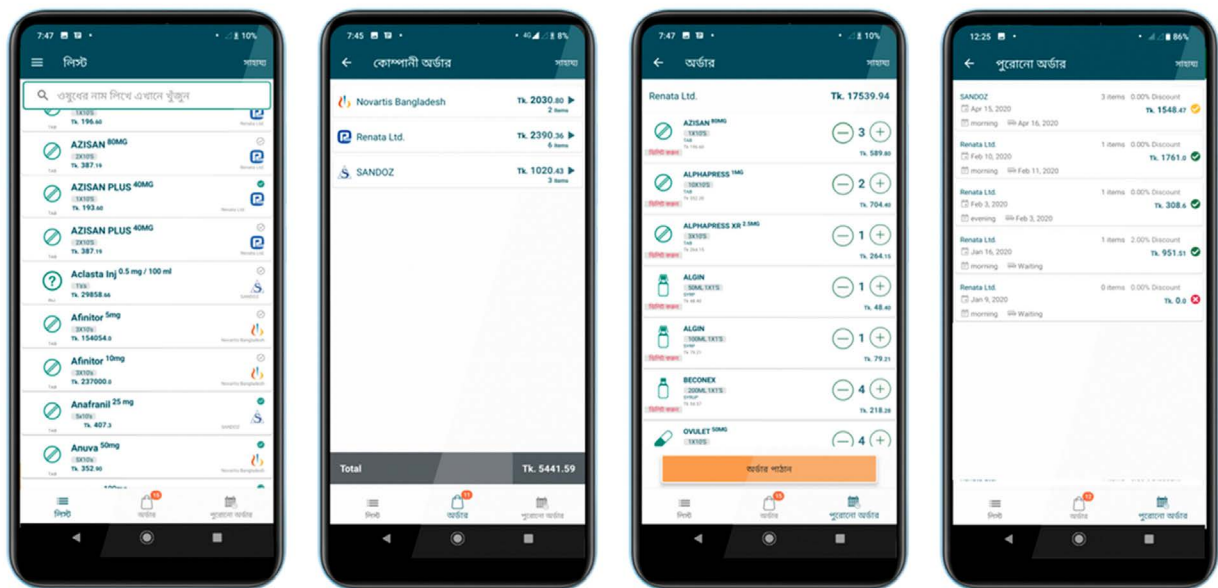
7:47 10%
লিস্ট
সাহায্য
ওষুধের নাম লিখে এখানে খুঁজুন
1X10S
Tk. 196.60
AZISAN 80MG
2X10S
Tk. 387.19
AZISAN PLUS 40MG
1X10S
Tk. 193.60
AZISAN PLUS 40MG
2X10S
Tk. 387.19
Aclasta Inj 0.5 mg / 100 ml
1's
Tk. 29858.66
Afinitor 5mg
3X10s
Tk. 154054.0
Afinitor 10mg
3X10s
Tk. 237000.0
Anafranil 25 mg
5x10s
Tk. 407.3
Anuva 50mg
5X10s
Tk. 352.90
লিস্ট
অর্ডার
পুরোনো অর্ডার

7:45 8%
কোম্পানী অর্ডার
সাহায্য
Novartis Bangladesh
Tk. 2030.80
2 items
Renata Ltd.
Tk. 2390.36
6 items
SANDOZ
Tk. 1020.43
3 items
Total
Tk. 5441.59
লিস্ট
অর্ডার
পুরোনো অর্ডার

7:47 10%
অর্ডার
সাহায্য
Renata Ltd.
Tk. 17539.94
AZISAN 80MG
1X10S
3
Tk. 589.80
ALPHAPRESS 1MG
10X10S
2
Tk. 704.40
ALPHAPRESS XR 2.5MG
3X10S
1
Tk. 264.15
ALGIN
50ML 1X1'S
1
Tk. 48.40
ALGIN
100ML 1X1'S
1
Tk. 79.21
BECONEX
200ML 1X1'S
4
Tk. 218.28
OVULET 50MG
1X10S
4
অর্ডার পাঠান
লিস্ট
অর্ডার
পুরোনো অর্ডার

12:25 86%
পুরোনো অর্ডার
সাহায্য
SANDOZ
3 items 0.00% Discount
Apr 15, 2020
Tk. 1548.47
morning Apr 16, 2020
Renata Ltd.
1 items 0.00% Discount
Feb 10, 2020
Tk. 1761.0
morning Feb 11, 2020
Renata Ltd.
1 items 0.00% Discount
Feb 3, 2020
Tk. 308.6
evening Feb 3, 2020
Renata Ltd.
1 items 2.00% Discount
Jan 16, 2020
Tk. 951.51
morning Waiting
Renata Ltd.
0 items 0.00% Discount
Jan 9, 2020
Tk. 0.0
morning Waiting
লিস্ট
অর্ডার
পুরোনো অর্ডার